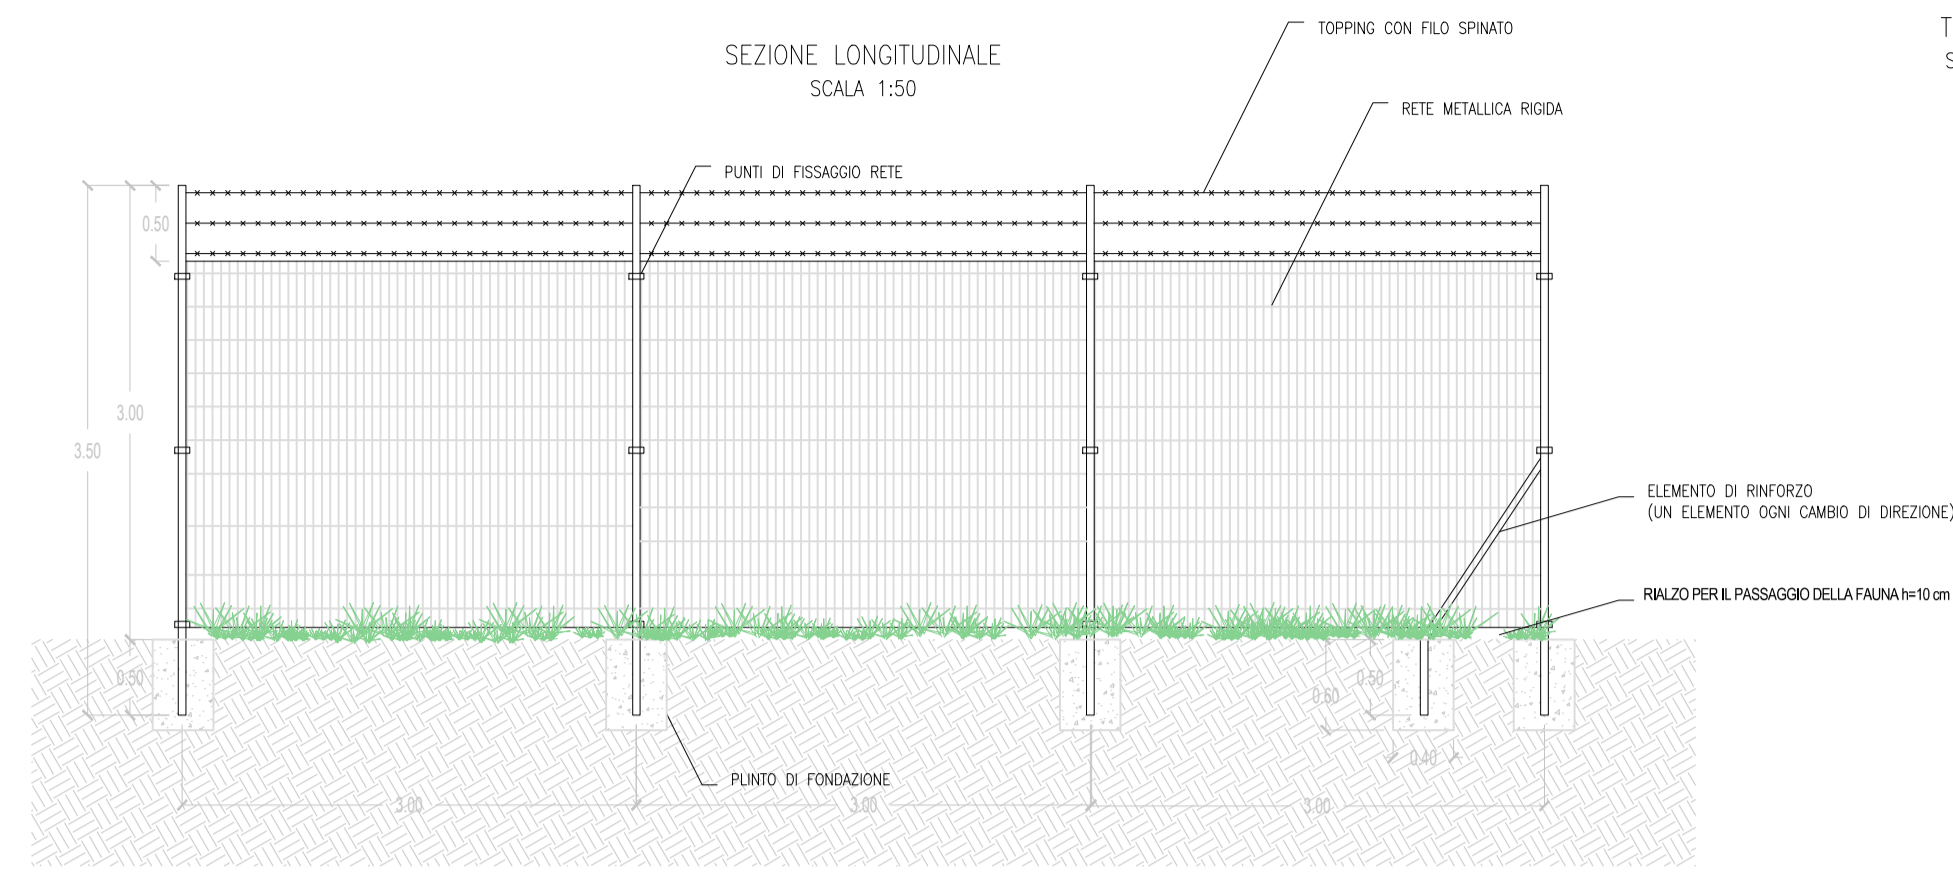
SEZIONE LONGITUDINALE
SCALA 1:50

TOPPING CON FILO SPINATO

RETE METALLICA RIGIDA

PUNTI DI FISSAGGIO RETE

0.50

3.00

3.50

ELEMENTO DI RINFORZO
(UN ELEMENTO OGNI CAMBIO DI DIREZIONE)

RIALZO PER IL PASSAGGIO DELLA FAUNA h=10 cm

0.50

0.60

0.50

0.40

PLINTO DI FONDAZIONE

3.00

3.00

3.00

T
S